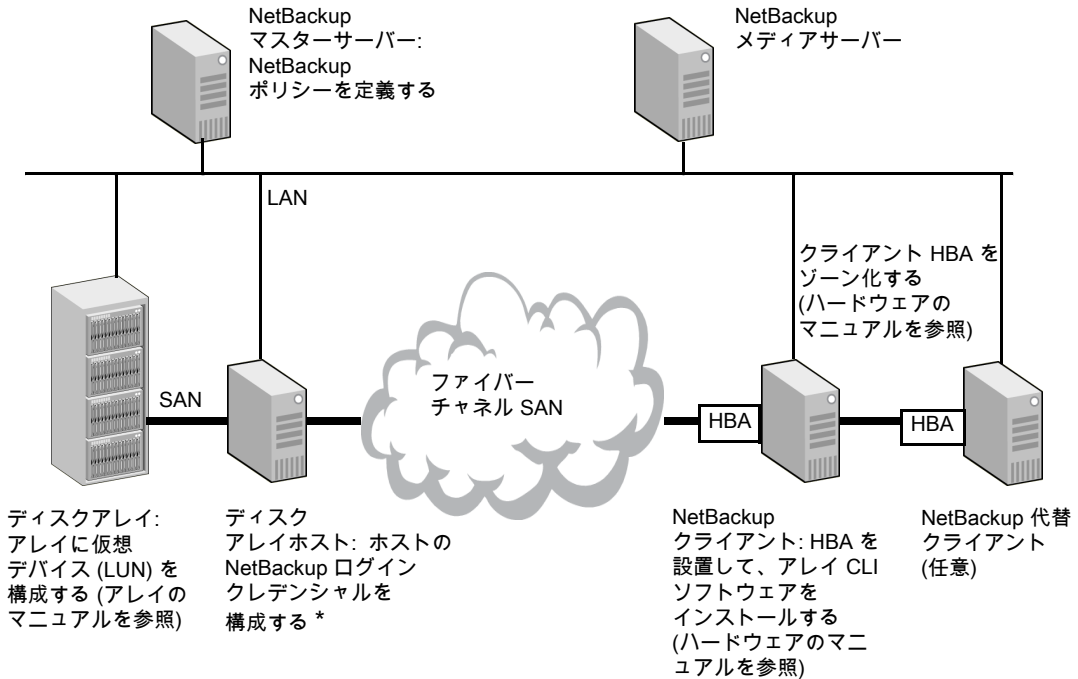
NetBackup マスターサーバー: NetBackup ポリシーを定義する

NetBackup メディアサーバー

LAN

クライアント HBA をゾーン化する (ハードウェアのマニュアルを参照)

SAN

ファイバーチャネル SAN

HBA

HBA

ディスクアレイ: アレイに仮想デバイス (LUN) を構成する (アレイのマニュアルを参照)

ディスクアレイホスト: ホストの NetBackup ログインクレデンシャルを構成する *

NetBackup クライアント: HBA を設置して、アレイ CLI ソフトウェアをインストールする (ハードウェアのマニュアルを参照)

NetBackup 代替クライアント (任意)